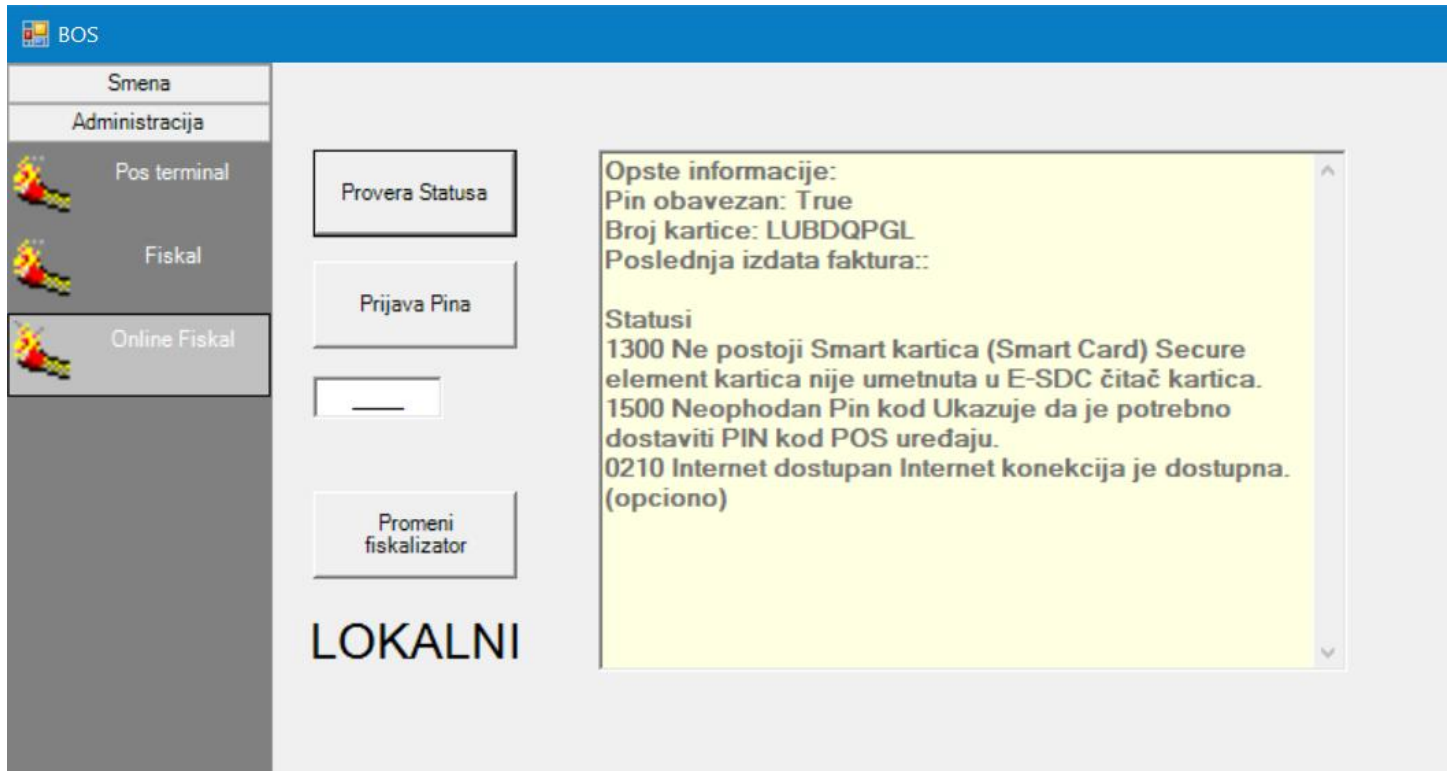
BOS

Smena

Administracija

Pos terminal

Fiskal

Online Fiskal

Provera Statusa

Prijava Pina

Promeni fiskalizator

LOKALNI

Opste informacije:
Pin obavezan: True
Broj kartice: LUBDQPGL
Poslednja izdata faktura::

Statusi
1300 Ne postoji Smart kartica (Smart Card) Secure element kartica nije umetnuta u E-SDC čitač kartica.
1500 Neophodan Pin kod Ukazuje da je potrebno dostaviti PIN kod POS uređaju.
0210 Internet dostupan Internet konekcija je dostupna. (opciono)